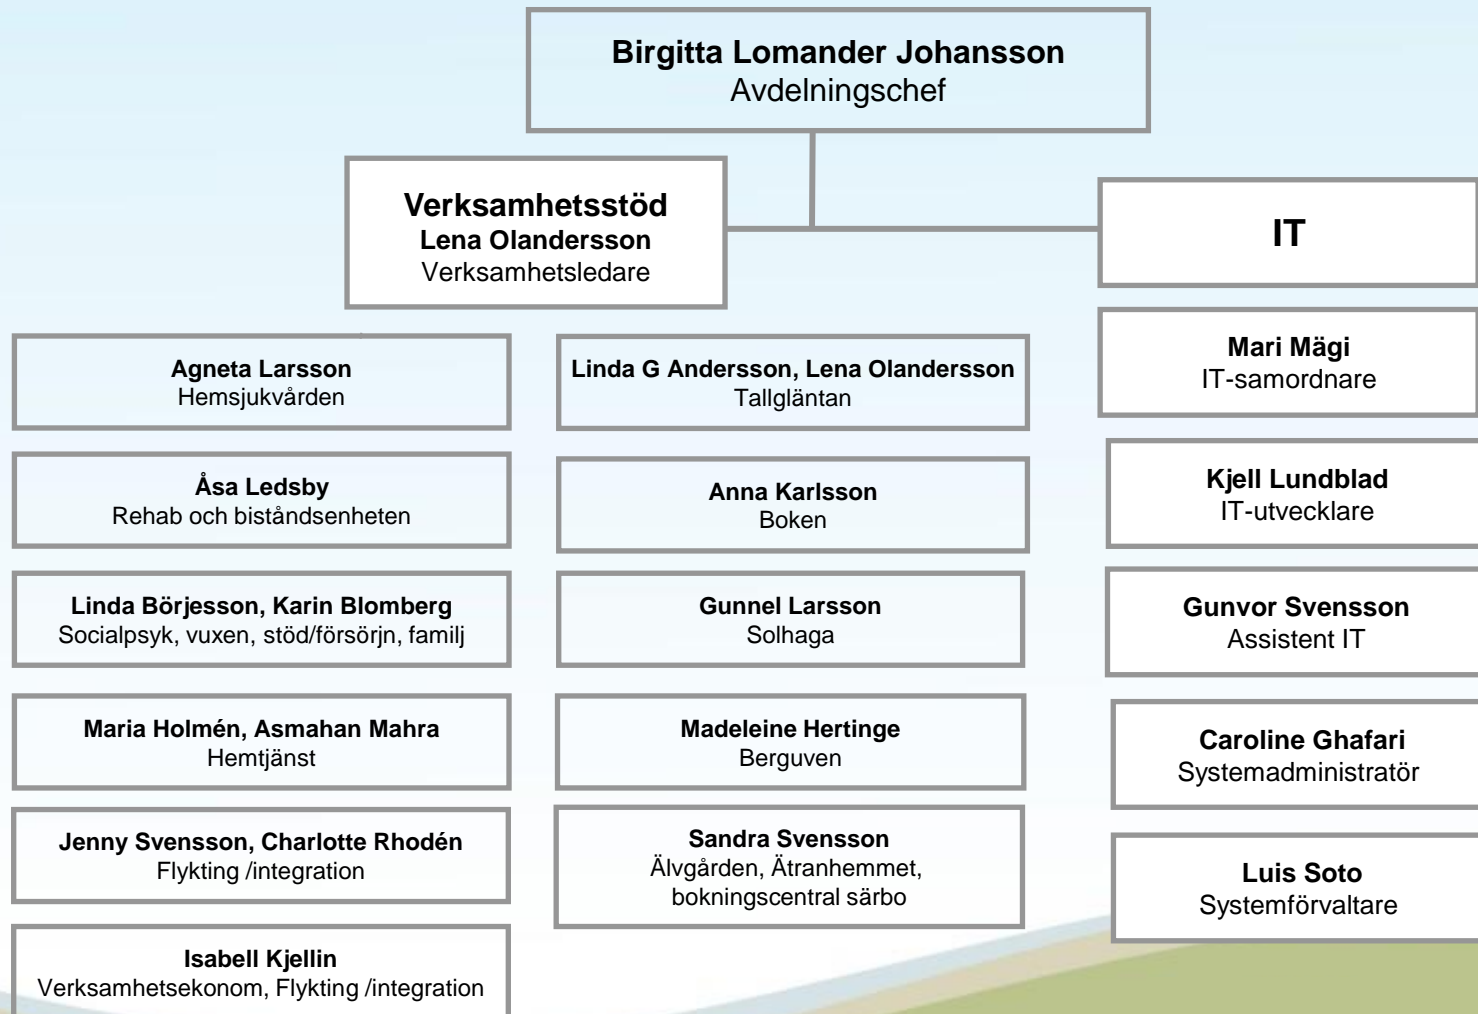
Birgitta Lomander Johansson
Avdelningschef

Verksamhetsstöd
Lena Olandersson
Verksamhetsledare

IT

Agneta Larsson
Hemsjukvården

Åsa Ledsby
Rehab och biståndsenheten

Linda Börjesson, Karin Blomberg
Socialpsyk, vuxen, stöd/försörjn, familj

Maria Holmén, Asmahan Mahra
Hemtjänst

Jenny Svensson, Charlotte Rhodén
Flykting /integration

Isabell Kjellin
Verksamhetsekonom, Flykting /integration

Linda G Andersson, Lena Olandersson
Tallgläntan

Anna Karlsson
Boken

Gunnel Larsson
Solhaga

Madeleine Hertinge
Berguven

Sandra Svensson
Älvgården, Ätranhemmet, bokningscentral särbo

Mari Mägi
IT-samordnare

Kjell Lundblad
IT-utvecklare

Gunvor Svensson
Assistent IT

Caroline Ghafari
Systemadministratör

Luis Soto
Systemförvaltare